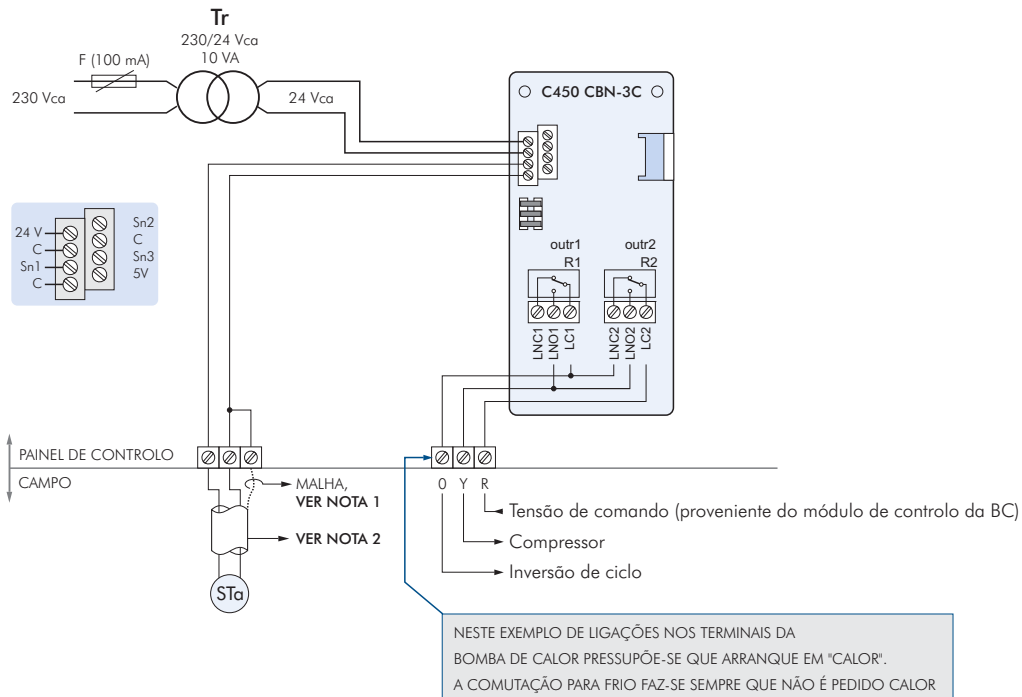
Tr
230/24 Vca
10 VA
F (100 mA)
230 Vca
24 Vca
C450 CBN-3C

24 V
C
Sn1
C
Sn2
C
Sn3
5V

outr1
R1
outr2
R2
LNC1 LNO1 LC1
LNC2 LNO2 LC2

PAINEL DE CONTROLO
CAMPO
MALHA,
VER NOTA 1
VER NOTA 2
STa

0 Y R
Tensão de comando (proveniente do módulo de controlo da BC)
Compressor
Inversão de ciclo

NESTE EXEMPLO DE LIGAÇÕES NOS TERMINAIS DA BOMBA DE CALOR PRESSUPÕE-SE QUE ARRANQUE EM "CALOR". A COMUTAÇÃO PARA FRIO FAZ-SE SEMPRE QUE NÃO É PEDIDO CALOR